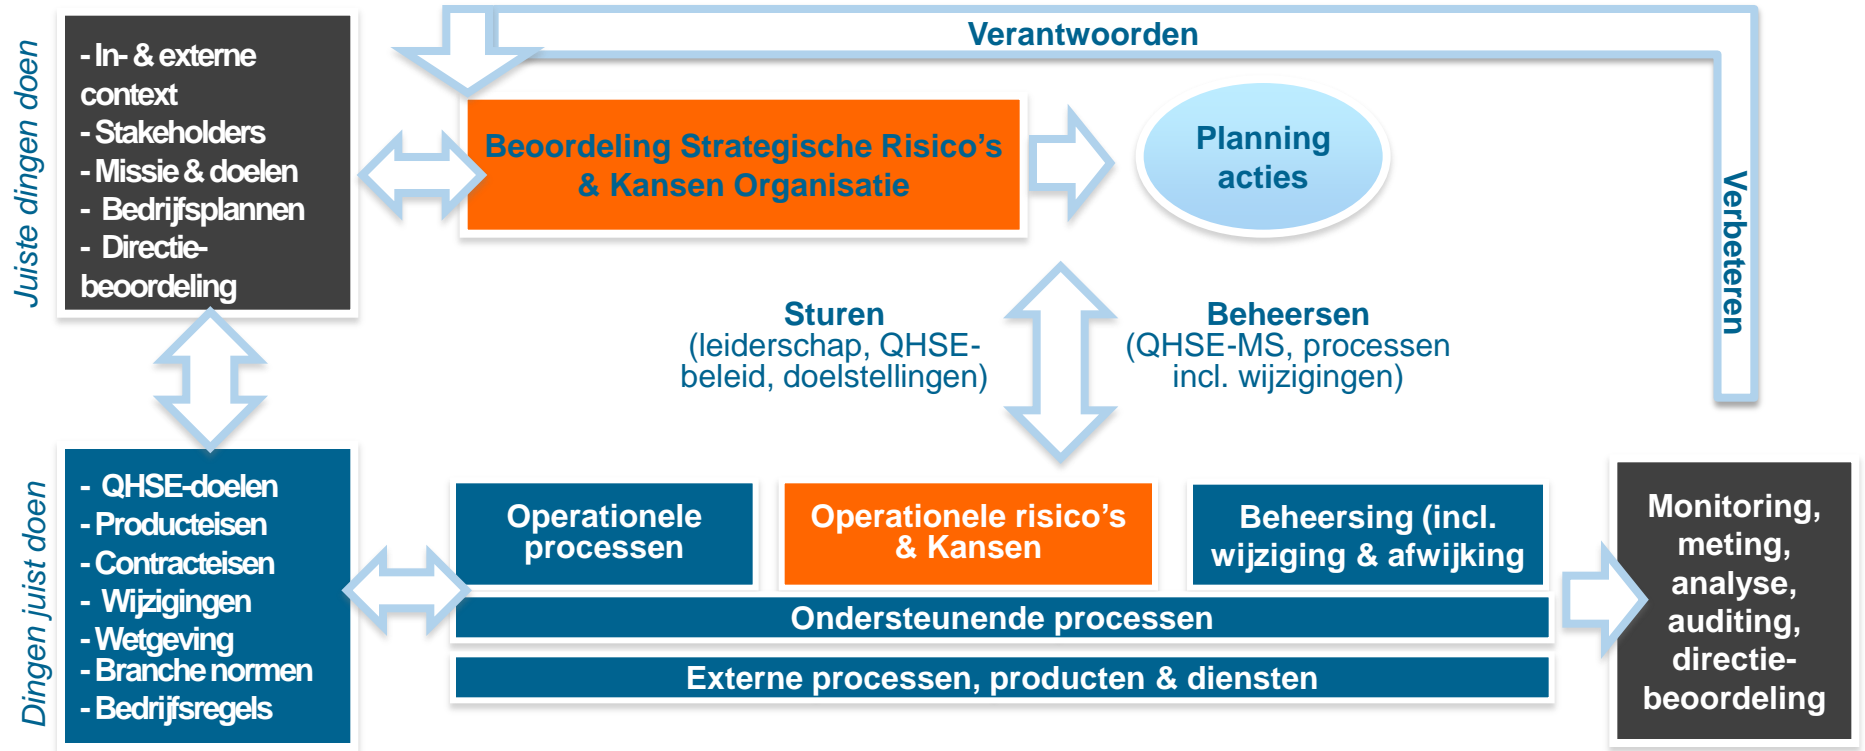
Juiste dingen doen

- In- & externe context
- Stakeholders
- Missie & doelen
- Bedrijfsplannen
- Directie-beoordeling

Verantwoorden

Beoordeling Strategische Risico's & Kansen Organisatie

Planning acties

Verbeteren

Sturen
(leiderschap, QHSE-beleid, doelstellingen)

Beheersen
(QHSE-MS, processen incl. wijzigingen)

Dingen juist doen

- QHSE-doelen
- Producteisen
- Contracteisen
- Wijzigingen
- Wetgeving
- Branche normen
- Bedrijfsregels

Operationele processen

Operationele risico's & Kansen

Beheersing (incl. wijziging & afwijking

Ondersteunende processen

Externe processen, producten & diensten

Monitoring, meting, analyse, auditing, directie-beoordeling